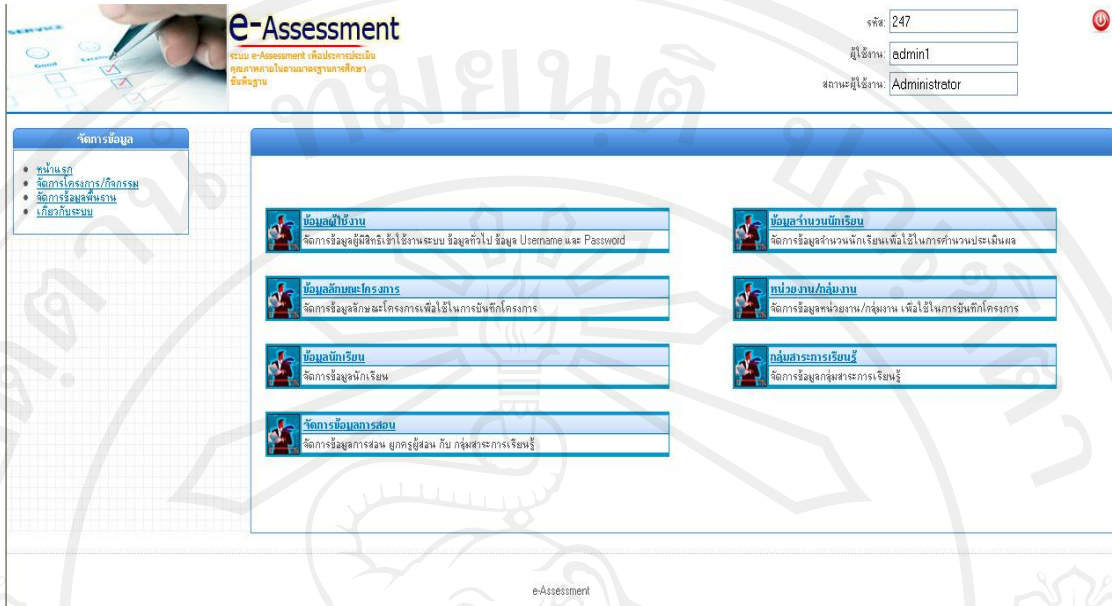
e-Assessment
ระบบ e-Assessment เพื่อประการประเมิน คุณภาพภายในตามมาตรฐานการศึกษา ขั้นพื้นฐาน

รหัส: 247
ผู้ใช้งาน: admin1
สถานะผู้ใช้งาน: Administrator

จัดการข้อมูล
• หน้าแรก
• จัดการโครงการ/กิจกรรม
• จัดการข้อมูลพื้นฐาน
• เกี่ยวกับระบบ

ข้อมูลผู้ใช้งาน
จัดการข้อมูลผู้มีสิทธิเข้าใช้งานระบบ ข้อมูลทั่วไป ข้อมูล Username และ Password

ข้อมูลจำนวนนักเรียน
จัดการข้อมูลจำนวนนักเรียนเพื่อใช้ในการคำนวนประเมินผล

ข้อมูลลักษณะโครงการ
จัดการข้อมูลลักษณะโครงการเพื่อใช้ในการบันทึกโครงการ

หน่วยงาน/กลุ่มงาน
จัดการข้อมูลหน่วยงาน/กลุ่มงาน เพื่อใช้ในการบันทึกโครงการ

ข้อมูลนักเรียน
จัดการข้อมูลนักเรียน

กลุ่มสาระการเรียนรู้
จัดการข้อมูลกลุ่มสาระการเรียนรู้

จัดการข้อมูลการสอน
จัดการข้อมูลการสอน ผูกครูผู้สอน กับ กลุ่มสาระการเรียนรู้

e-Assessment